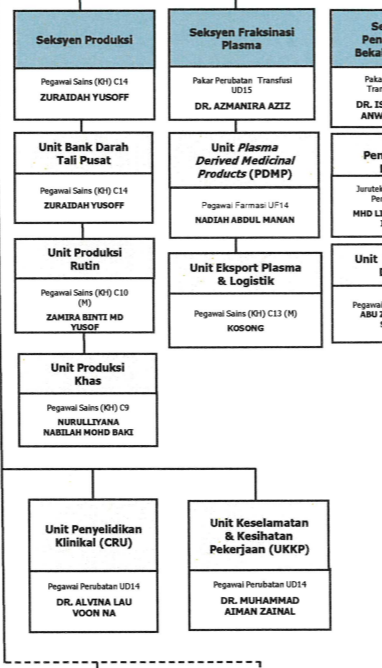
Seksyen Produksi

Pegawai Sains (KH) C14
ZURAIDAH YUSOFF

Seksyen Fraksinasi Plasma

Pakar Perubatan Transfusi UD15
DR. AZMANIRA AZIZ

Se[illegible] Pen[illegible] Bekal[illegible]

Paka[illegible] Tran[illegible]
DR. IS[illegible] ANW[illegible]

Unit Bank Darah Tali Pusat

Pegawai Sains (KH) C14
ZURAIDAH YUSOFF

Unit *Plasma Derived Medicinal Products* (PDMP)

Pegawai Farmasi UF14
NADIAH ABDUL MANAN

Pen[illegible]

Jurutek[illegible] Per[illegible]
MHD LI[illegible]

Unit Produksi Rutin

Pegawai Sains (KH) C10 (M)
ZAMIRA BINTI MD YUSOF

Unit Eksport Plasma & Logistik

Pegawai Sains (KH) C13 (M)
KOSONG

Unit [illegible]

Pegawai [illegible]
ABU Z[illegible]

Unit Produksi Khas

Pegawai Sains (KH) C9
NURULLIYANA NABILAH MOHD BAKI

Unit Penyelidikan Klinikal (CRU)

Pegawai Perubatan UD14
DR. ALVINA LAU VOON NA

Unit Keselamatan & Kesihatan Pekerjaan (UKKP)

Pegawai Perubatan UD14
DR. MUHAMMAD AIMAN ZAINAL